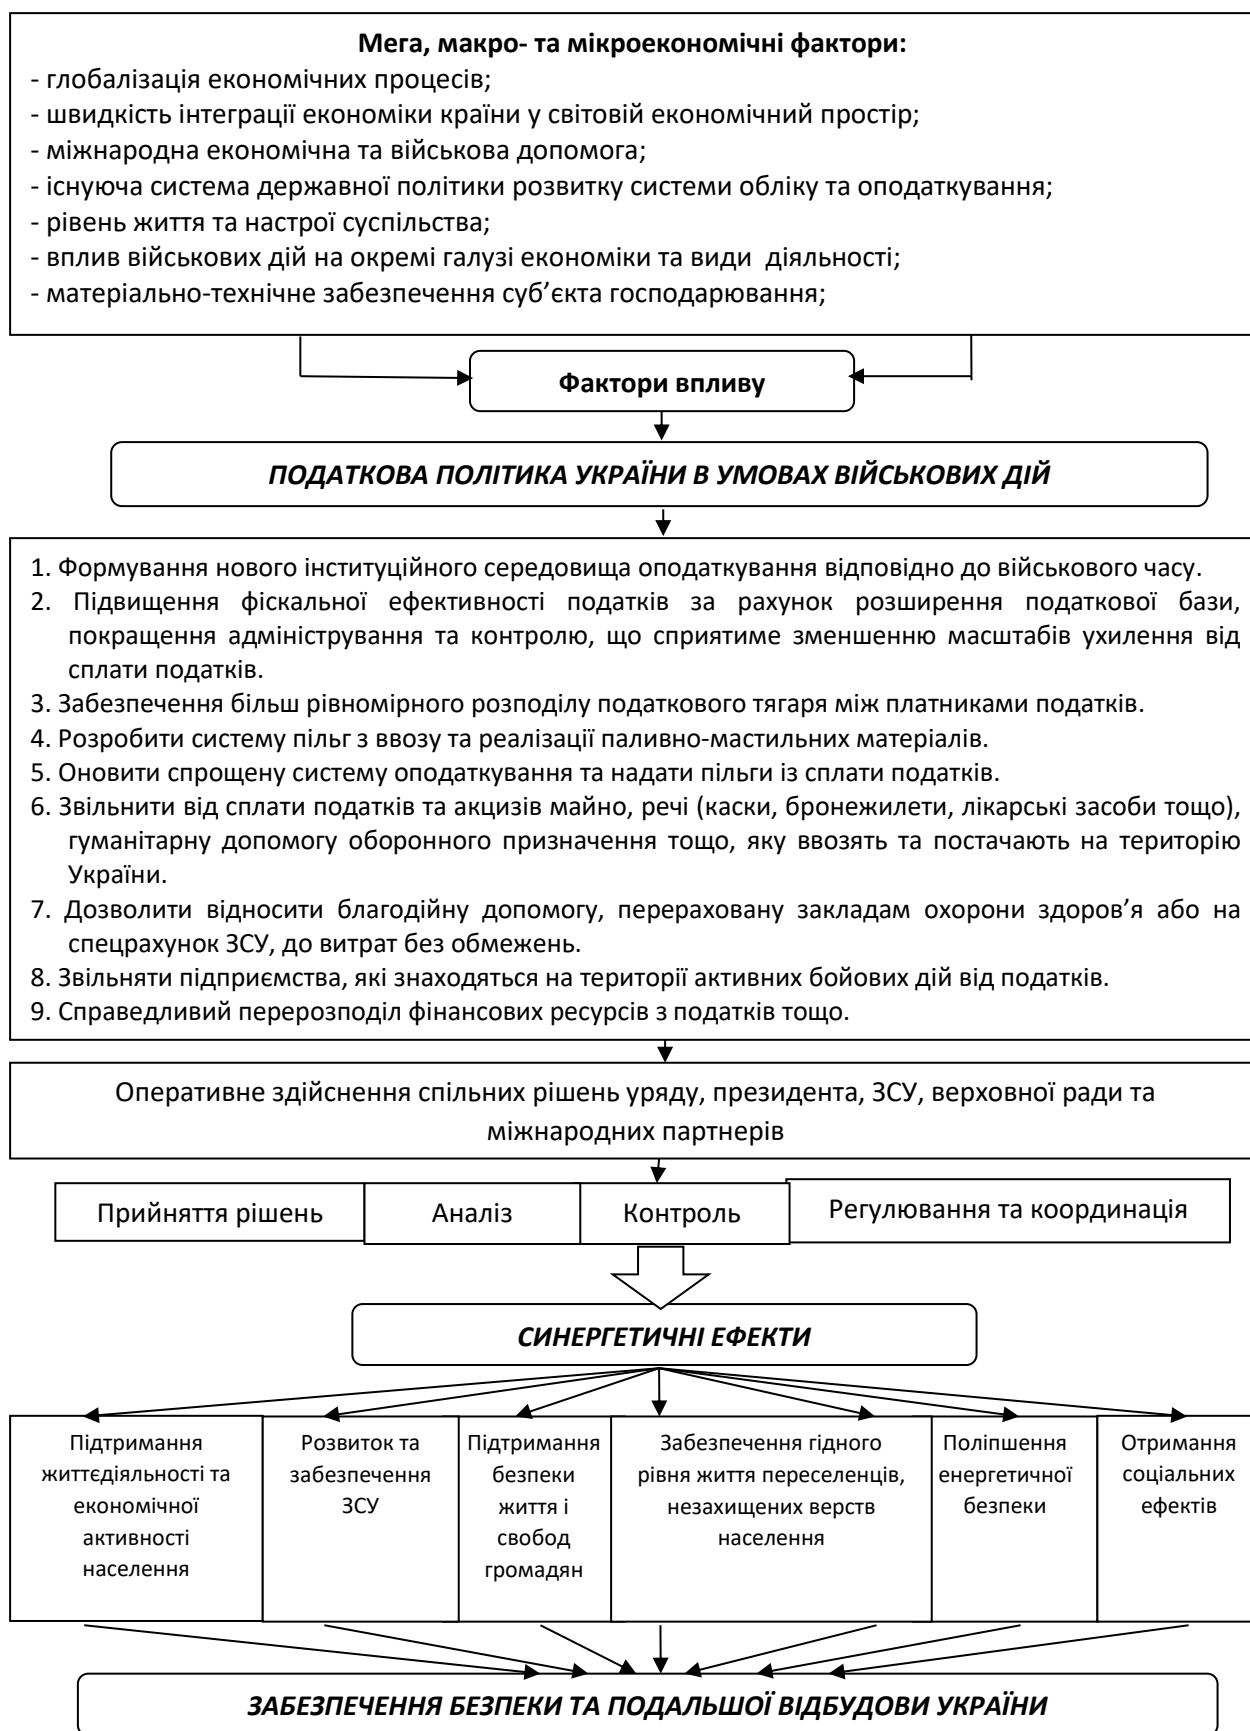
**Мега, макро- та мікроекономічні фактори:**
- глобалізація економічних процесів;
- швидкість інтеграції економіки країни у світовій економічний простір;
- міжнародна економічна та військова допомога;
- існуюча система державної політики розвитку системи обліку та оподаткування;
- рівень життя та настрої суспільства;
- вплив військових дій на окремі галузі економіки та види діяльності;
- матеріально-технічне забезпечення суб'єкта господарювання;

**Фактори впливу**

*ПОДАТКОВА ПОЛІТИКА УКРАЇНИ В УМОВАХ ВІЙСЬКОВИХ ДІЙ*

1. Формування нового інституційного середовища оподаткування відповідно до військового часу.
2. Підвищення фіскальної ефективності податків за рахунок розширення податкової бази, покращення адміністрування та контролю, що сприятиме зменшенню масштабів ухилення від сплати податків.
3. Забезпечення більш рівномірного розподілу податкового тягаря між платниками податків.
4. Розробити систему пільг з ввозу та реалізації паливно-мастильних матеріалів.
5. Оновити спрощену систему оподаткування та надати пільги із сплати податків.
6. Звільнити від сплати податків та акцизів майно, речі (каски, бронежилети, лікарські засоби тощо), гуманітарну допомогу оборонного призначення тощо, яку ввозять та постачають на територію України.
7. Дозволити відносити благодійну допомогу, перераховану закладам охорони здоров'я або на спецрахунок ЗСУ, до витрат без обмежень.
8. Звільняти підприємства, які знаходяться на території активних бойових дій від податків.
9. Справедливий перерозподіл фінансових ресурсів з податків тощо.

Оперативне здійснення спільних рішень уряду, президента, ЗСУ, верховної ради та міжнародних партнерів

Прийняття рішень | Аналіз | Контроль | Регулювання та координація

*СИНЕРГЕТИЧНІ ЕФЕКТИ*

Підтримання життєдіяльності та економічної активності населення | Розвиток та забезпечення ЗСУ | Підтримання безпеки життя і свобод громадян | Забезпечення гідного рівня життя переселенців, незахищених верств населення | Поліпшення енергетичної безпеки | Отримання соціальних ефектів

*ЗАБЕЗПЕЧЕННЯ БЕЗПЕКИ ТА ПОДАЛЬШОЇ ВІДБУДОВИ УКРАЇНИ*